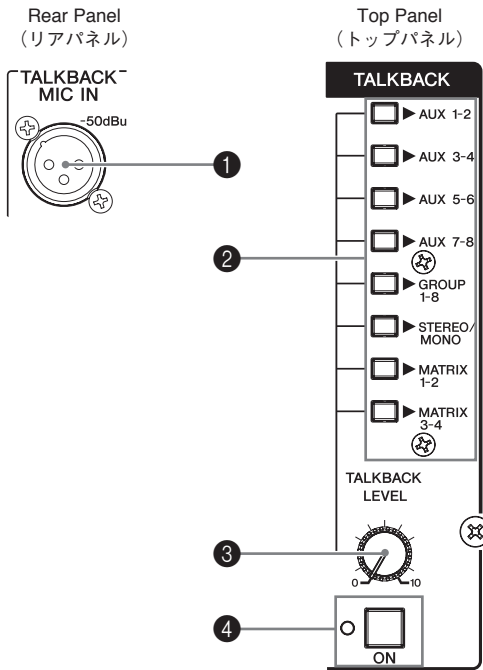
Rear Panel
(リアパネル)

TALKBACK
MIC IN
-50dBu

Top Panel
(トップパネル)

TALKBACK
▶ AUX 1-2
▶ AUX 3-4
▶ AUX 5-6
▶ AUX 7-8
▶ GROUP 1-8
▶ STEREO/ MONO
▶ MATRIX 1-2
▶ MATRIX 3-4

TALKBACK LEVEL
0 10

ON

❶
❷
❸
❹